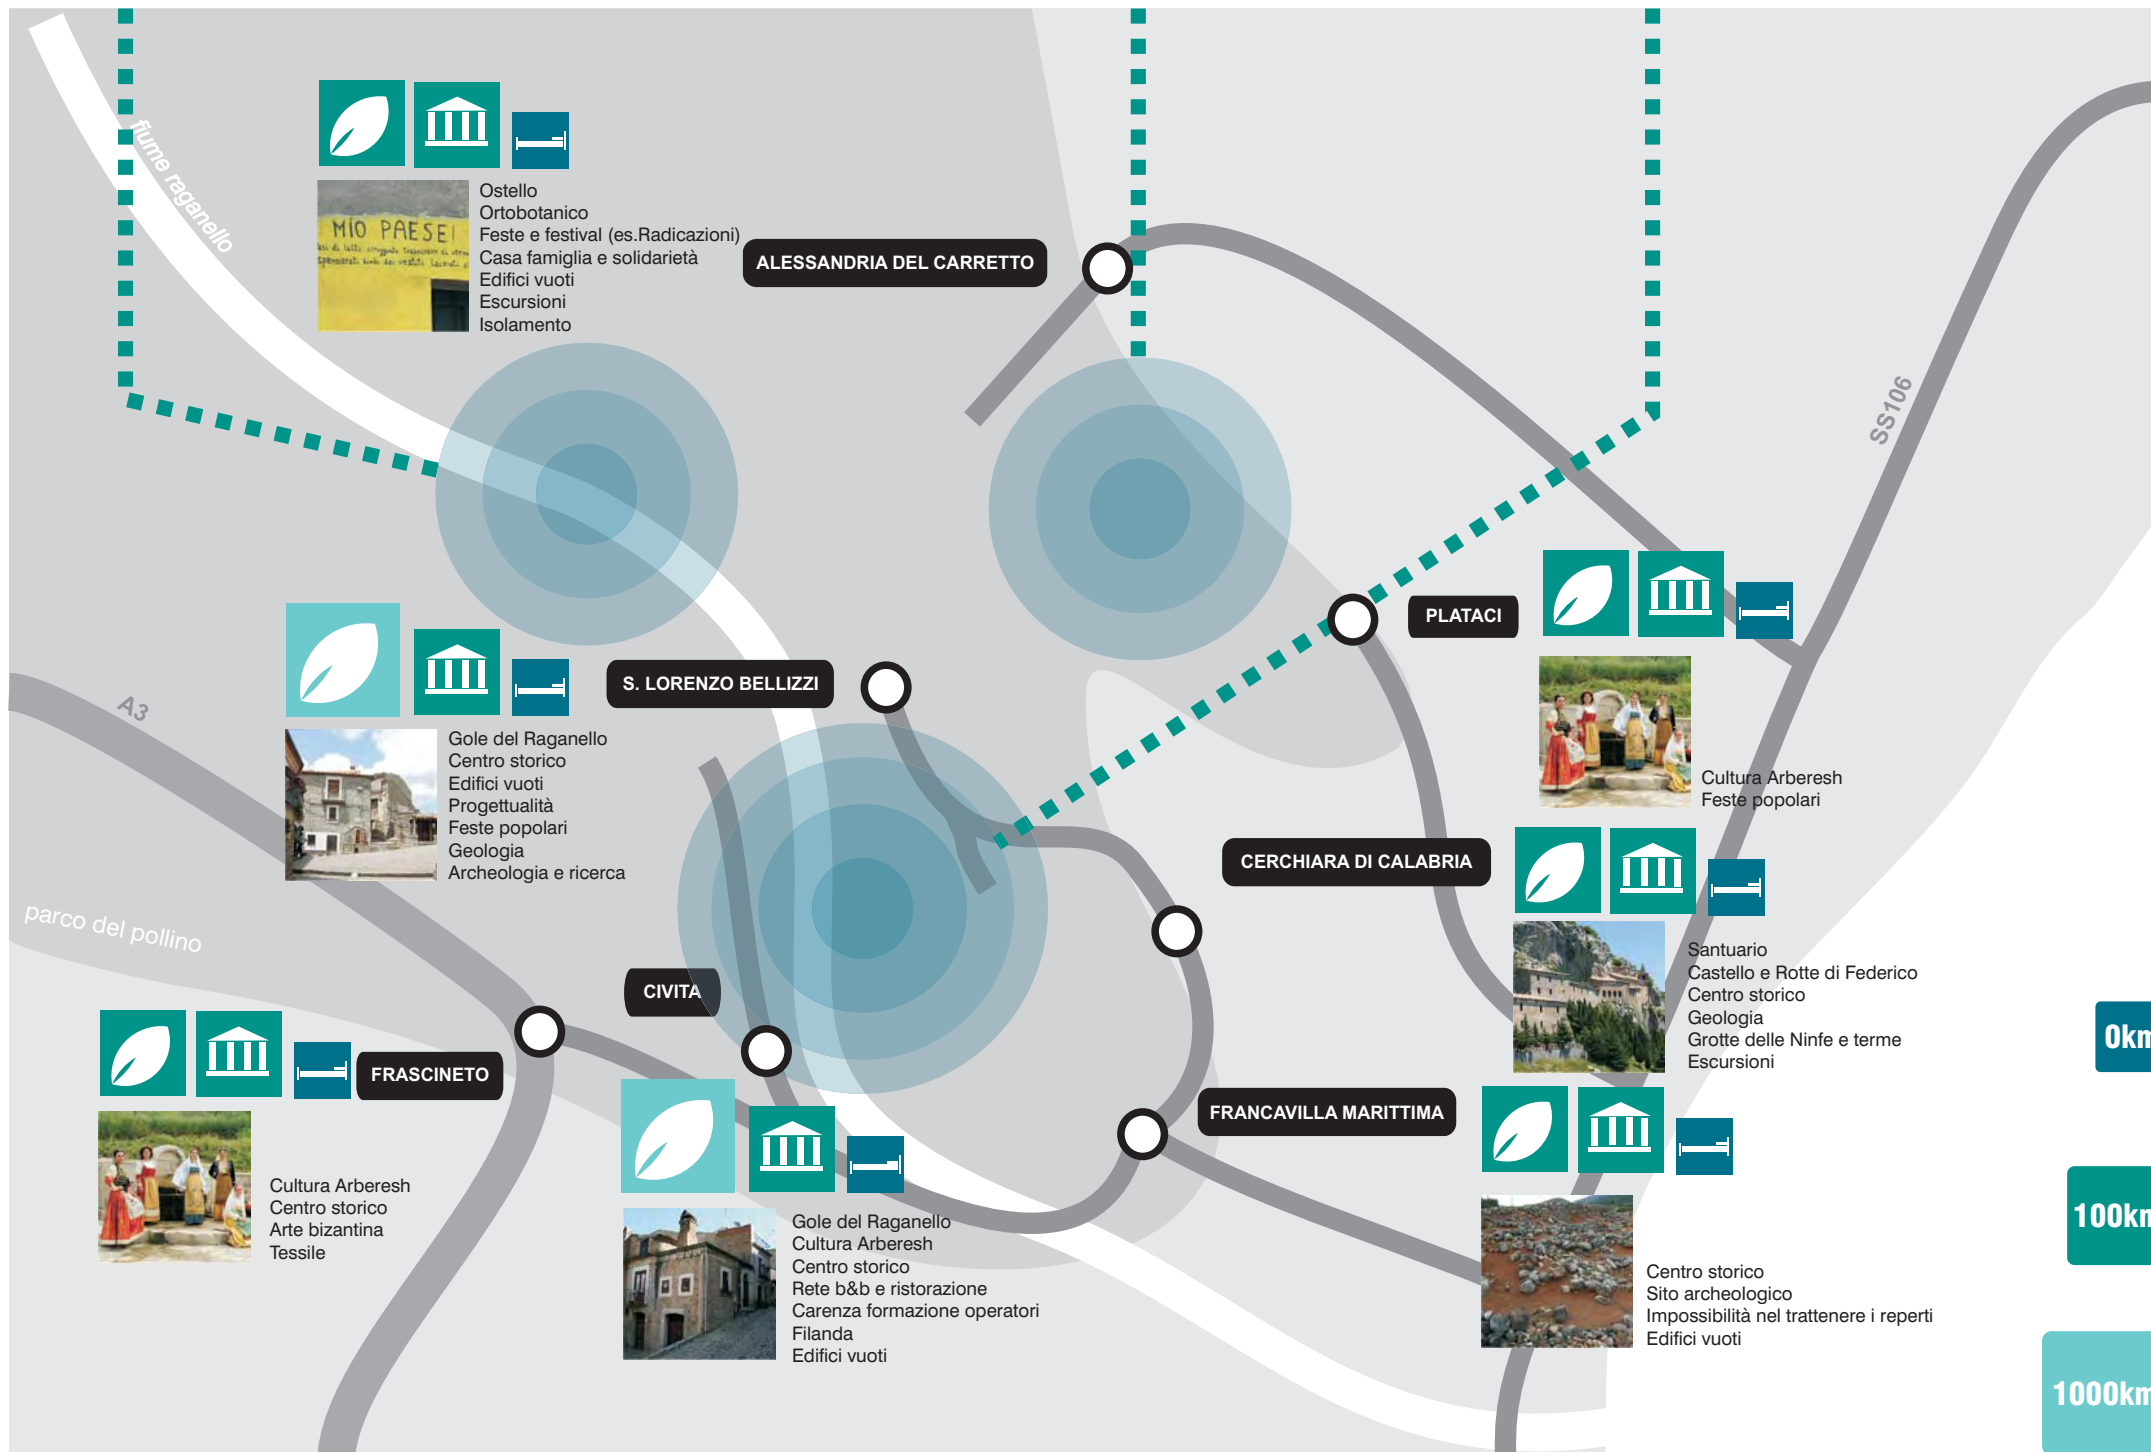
fiume raganello

MIO PAESE

Ostello
Ortobotanico
Feste e festival (es.Radicazioni)
Casa famiglia e solidarietà
Edifici vuoti
Escursioni
Isolamento

ALESSANDRIA DEL CARRETTO

SS106

PLATACI

Cultura Arberesh
Feste popolari

S. LORENZO BELLIZZI

A3

Gole del Raganello
Centro storico
Edifici vuoti
Progettualità
Feste popolari
Geologia
Archeologia e ricerca

parco del pollino

CERCHIARA DI CALABRIA

Santuario
Castello e Rotte di Federico
Centro storico
Geologia
Grotte delle Ninfe e terme
Escursioni

CIVITA

FRASCINETO

Cultura Arberesh
Centro storico
Arte bizantina
Tessile

FRANCAVILLA MARITTIMA

Gole del Raganello
Cultura Arberesh
Centro storico
Rete b&b e ristorazione
Carenza formazione operatori
Filanda
Edifici vuoti

Centro storico
Sito archeologico
Impossibilità nel trattenere i reperti
Edifici vuoti

0km

100km

1000km